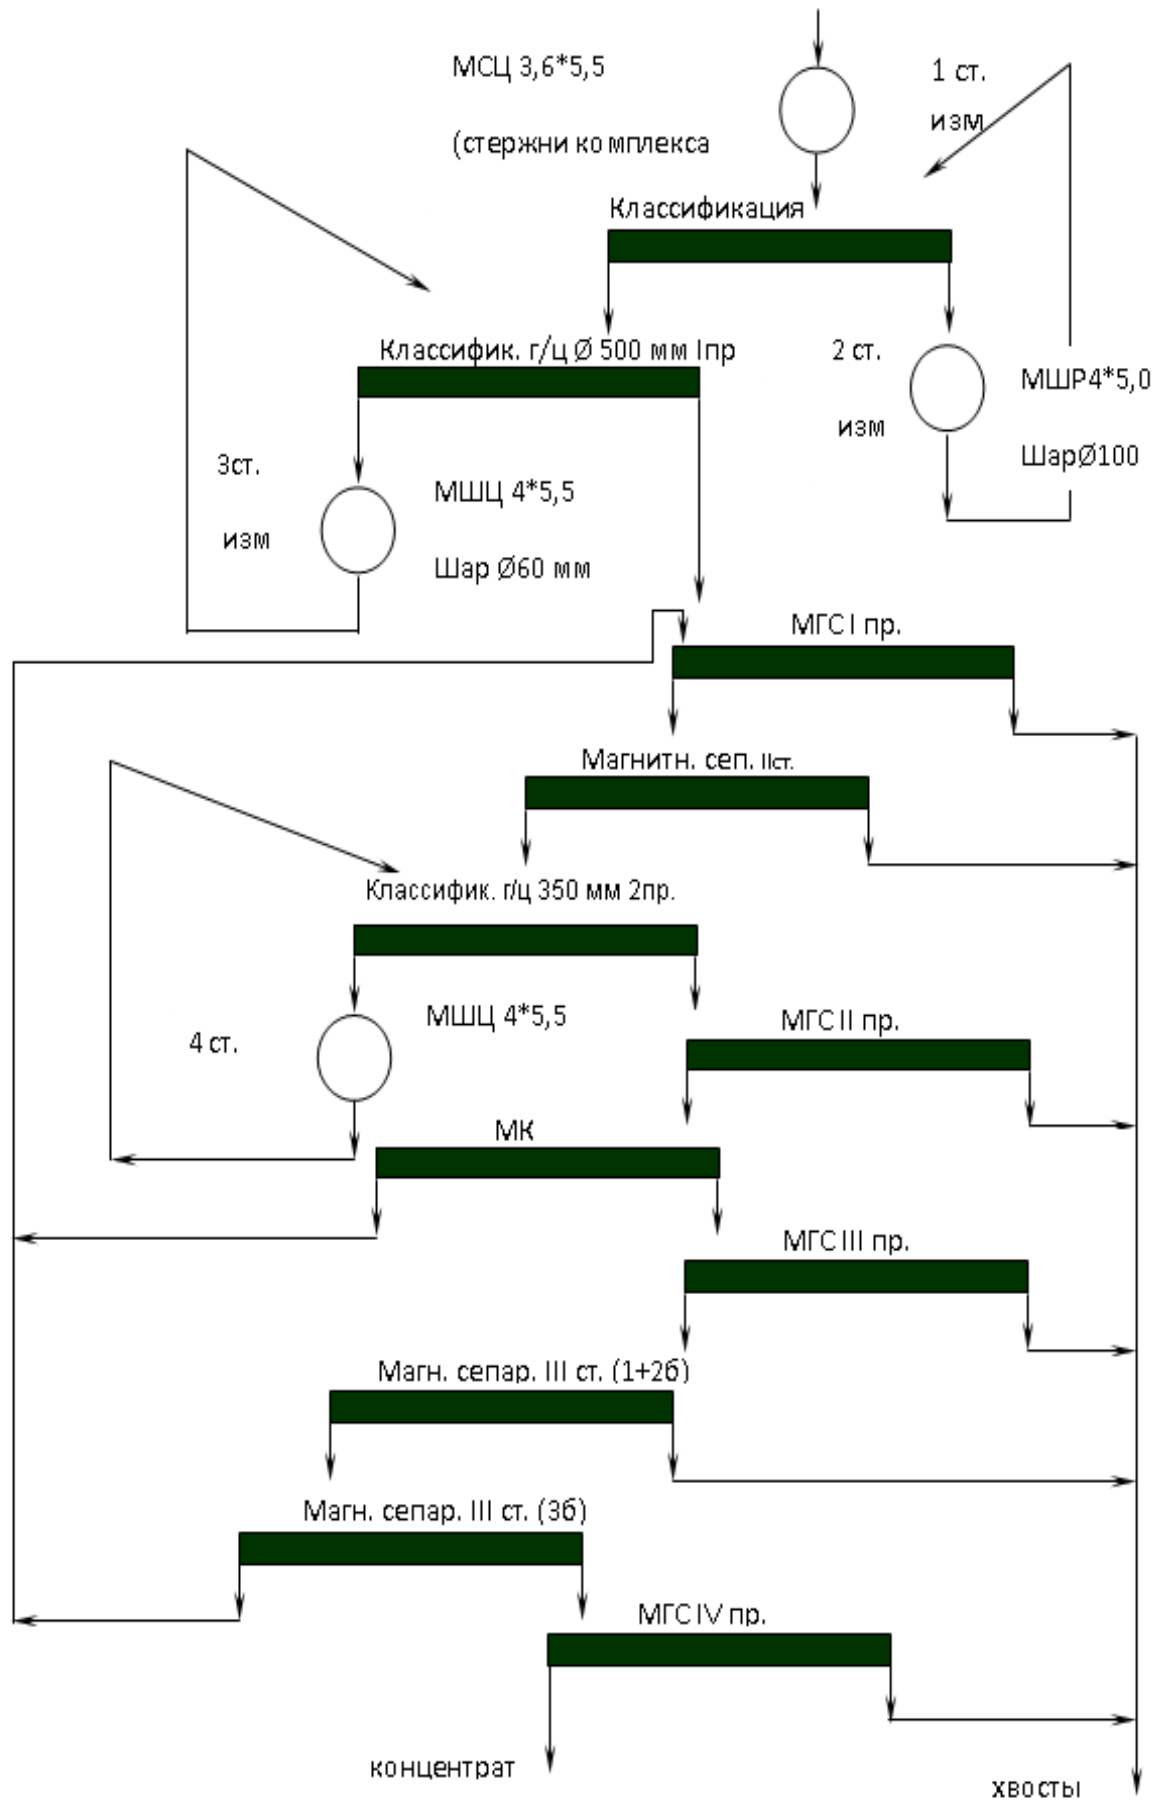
МСЦ 3,6*5,5

(стержни комплекса

1 ст.

изм

Классификация

Классифик. г/ц Ø 500 мм Iпр

2 ст.

изм

МШР4*5,0

ШарØ100

3ст.

изм

МШЦ 4*5,5

Шар Ø60 мм

МГС I пр.

Магнитн. сеп. IIст.

Классифик. г/ц 350 мм 2пр.

МШЦ 4*5,5

4 ст.

МГС II пр.

МК

МГС III пр.

Магн. сепар. III ст. (1+2б)

Магн. сепар. III ст. (3б)

МГС IV пр.

концентрат

хвосты